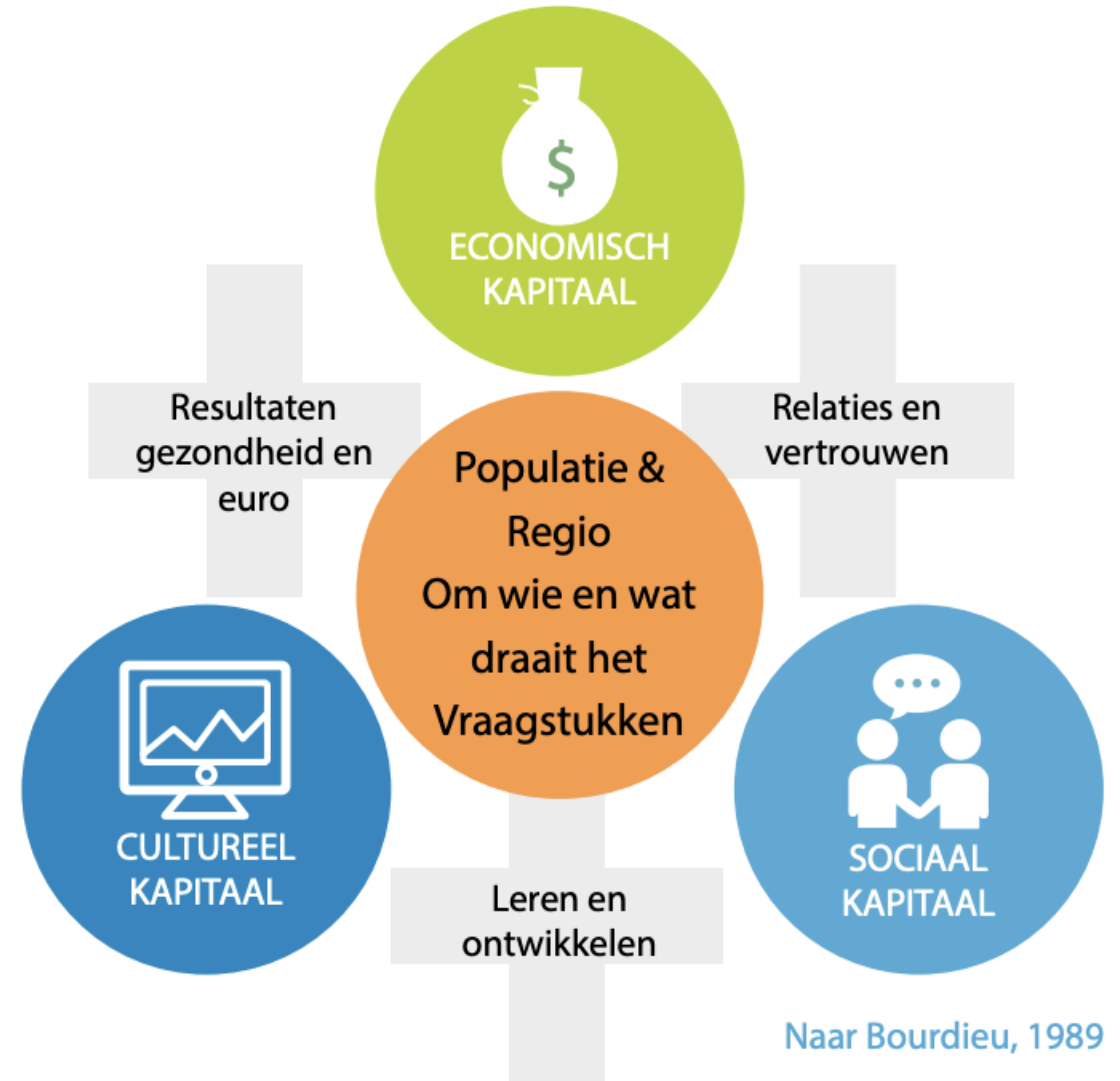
$

ECONOMISCH KAPITAAL

Resultaten gezondheid en euro

Relaties en vertrouwen

Populatie & Regio
Om wie en wat draait het
Vraagstukken

CULTUREEL KAPITAAL

SOCIAAL KAPITAAL

Leren en ontwikkelen

Naar Bourdieu, 1989